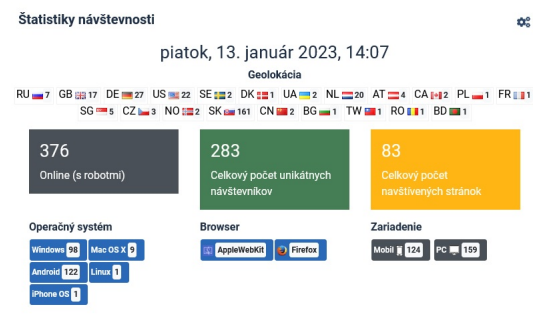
Štatistiky návštevnosti

piatok, 13. január 2023, 14:07

Geolokácia

RU 7 GB 17 DE 27 US 22 SE 2 DK 1 UA 2 NL 20 AT 4 CA 2 PL 1 FR 1 SG 5 CZ 3 NO 2 SK 161 CN 2 BG 1 TW 1 RO 1 BD 1

376
Online (s robotmi)

283
Celkový počet unikátnych návštevníkov

83
Celkový počet navštívených stránok

Operačný systém
Windows 98 Mac OS X 9 Android 122 Linux 1 iPhone OS 1

Browser
AppleWebKit Firefox

Zariadenie
Mobil 124 PC 159